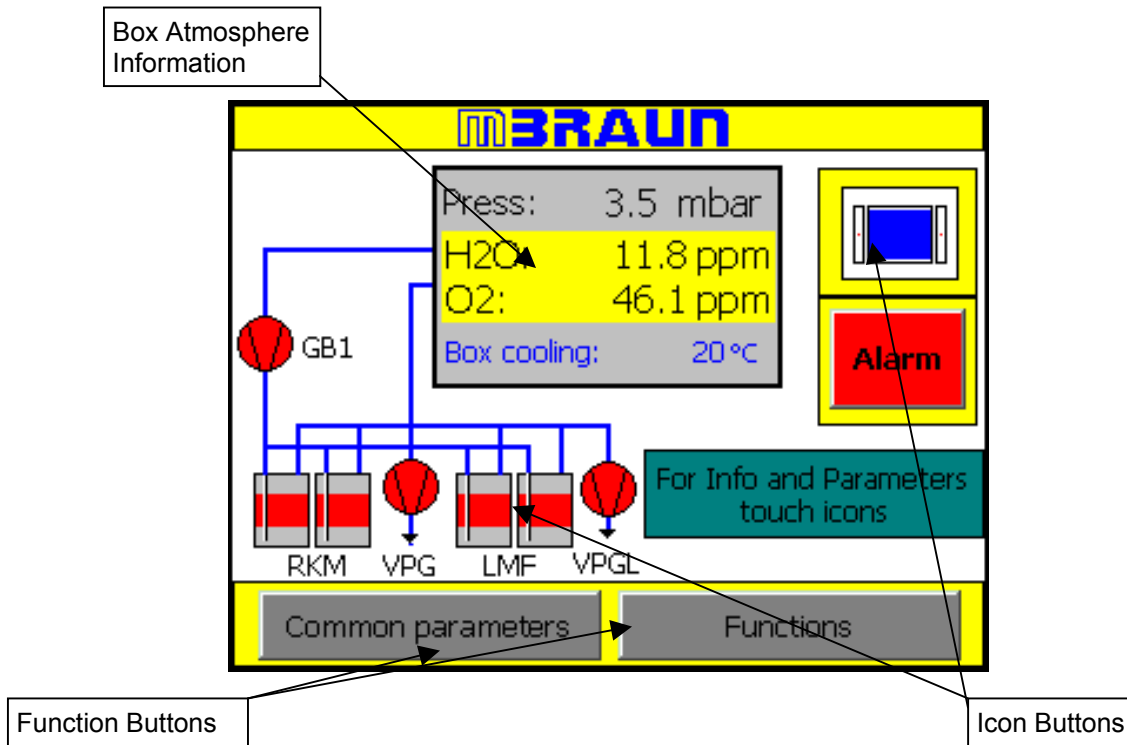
Box Atmosphere Information

MBRAUN

Press: 3.5 mbar

H2O: 11.8 ppm

O2: 46.1 ppm

Box cooling: 20 °C

GB1

Alarm

For Info and Parameters touch icons

RKM VPG LMF VPGL

Common parameters

Functions

Function Buttons

Icon Buttons